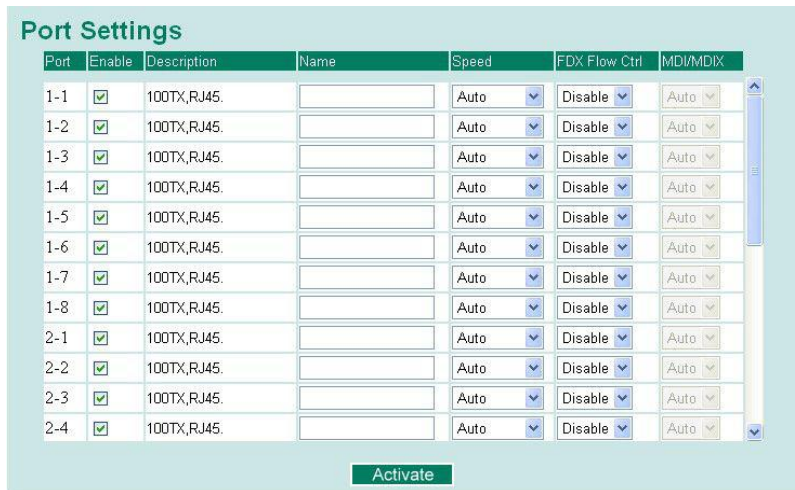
Port Settings

| Port | Enable | Description | Name | Speed | FDX Flow Ctrl | MDI/MDIX |
|---|---|---|---|---|---|---|
| 1-1 | ☑ | 100TX,RJ45. | | Auto | Disable | Auto |
| 1-2 | ☑ | 100TX,RJ45. | | Auto | Disable | Auto |
| 1-3 | ☑ | 100TX,RJ45. | | Auto | Disable | Auto |
| 1-4 | ☑ | 100TX,RJ45. | | Auto | Disable | Auto |
| 1-5 | ☑ | 100TX,RJ45. | | Auto | Disable | Auto |
| 1-6 | ☑ | 100TX,RJ45. | | Auto | Disable | Auto |
| 1-7 | ☑ | 100TX,RJ45. | | Auto | Disable | Auto |
| 1-8 | ☑ | 100TX,RJ45. | | Auto | Disable | Auto |
| 2-1 | ☑ | 100TX,RJ45. | | Auto | Disable | Auto |
| 2-2 | ☑ | 100TX,RJ45. | | Auto | Disable | Auto |
| 2-3 | ☑ | 100TX,RJ45. | | Auto | Disable | Auto |
| 2-4 | ☑ | 100TX,RJ45. | | Auto | Disable | Auto |

Activate